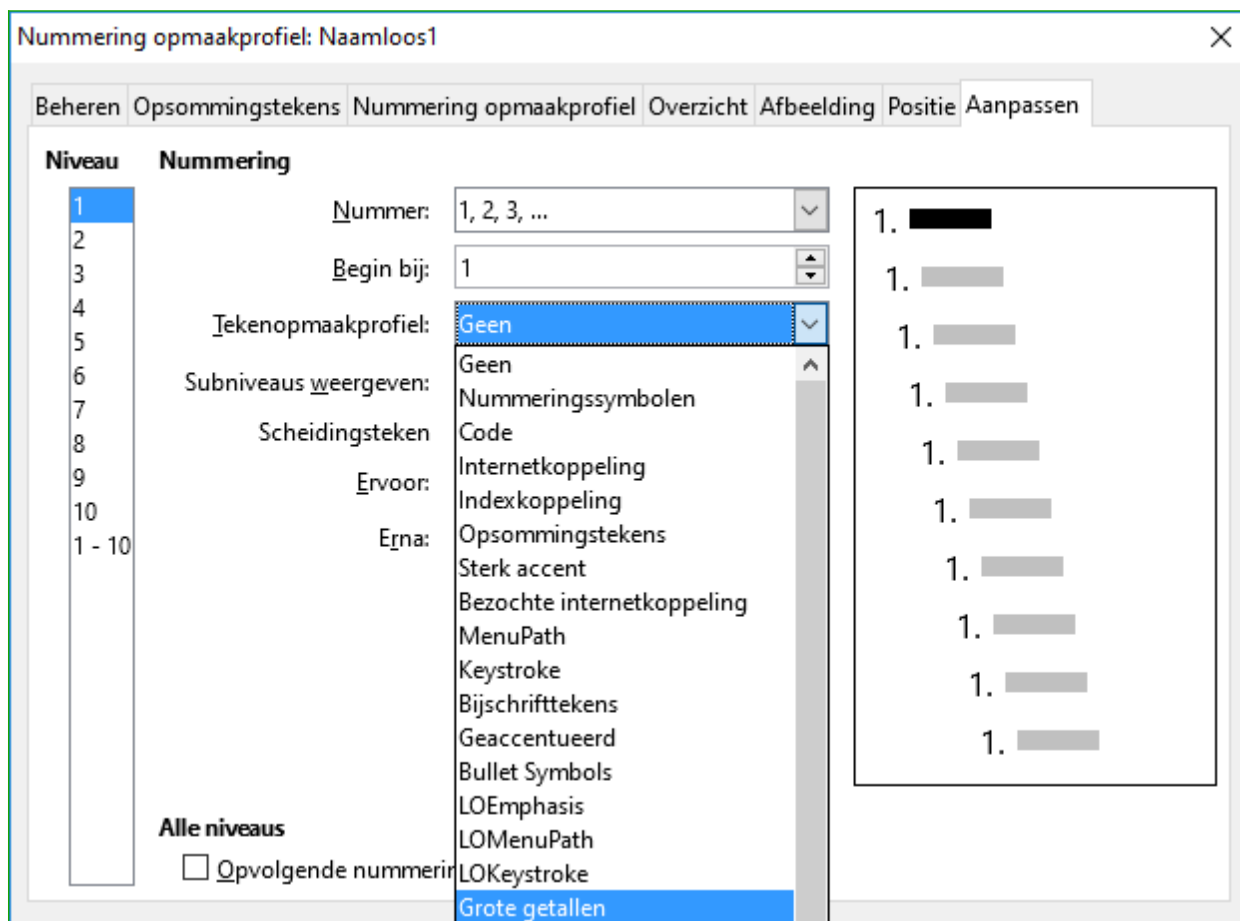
Nummering opmaakprofiel: Naamloos1

Beheren | Opsommingstekens | Nummering opmaakprofiel | Overzicht | Afbeelding | Positie | Aanpassen

Niveau
1
2
3
4
5
6
7
8
9
10
1 - 10

Nummering

Nummer: 1, 2, 3, ...
Begin bij: 1
Tekenopmaakprofiel: Geen
Subniveaus weergeven:
Scheidingsteken
Ervoor:
Erna:

Geen
Nummeringssymbolen
Code
Internetkoppeling
Indexkoppeling
Opsommingstekens
Sterk accent
Bezochte internetkoppeling
MenuPath
Keystroke
Bijschrifttekens
Geaccentueerd
Bullet Symbols
LOEmphasis
LOMenuPath
LOKeystroke
Grote getallen

1.
1.
1.
1.
1.
1.
1.
1.
1.
1.

Alle niveaus
Opvolgende nummerin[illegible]